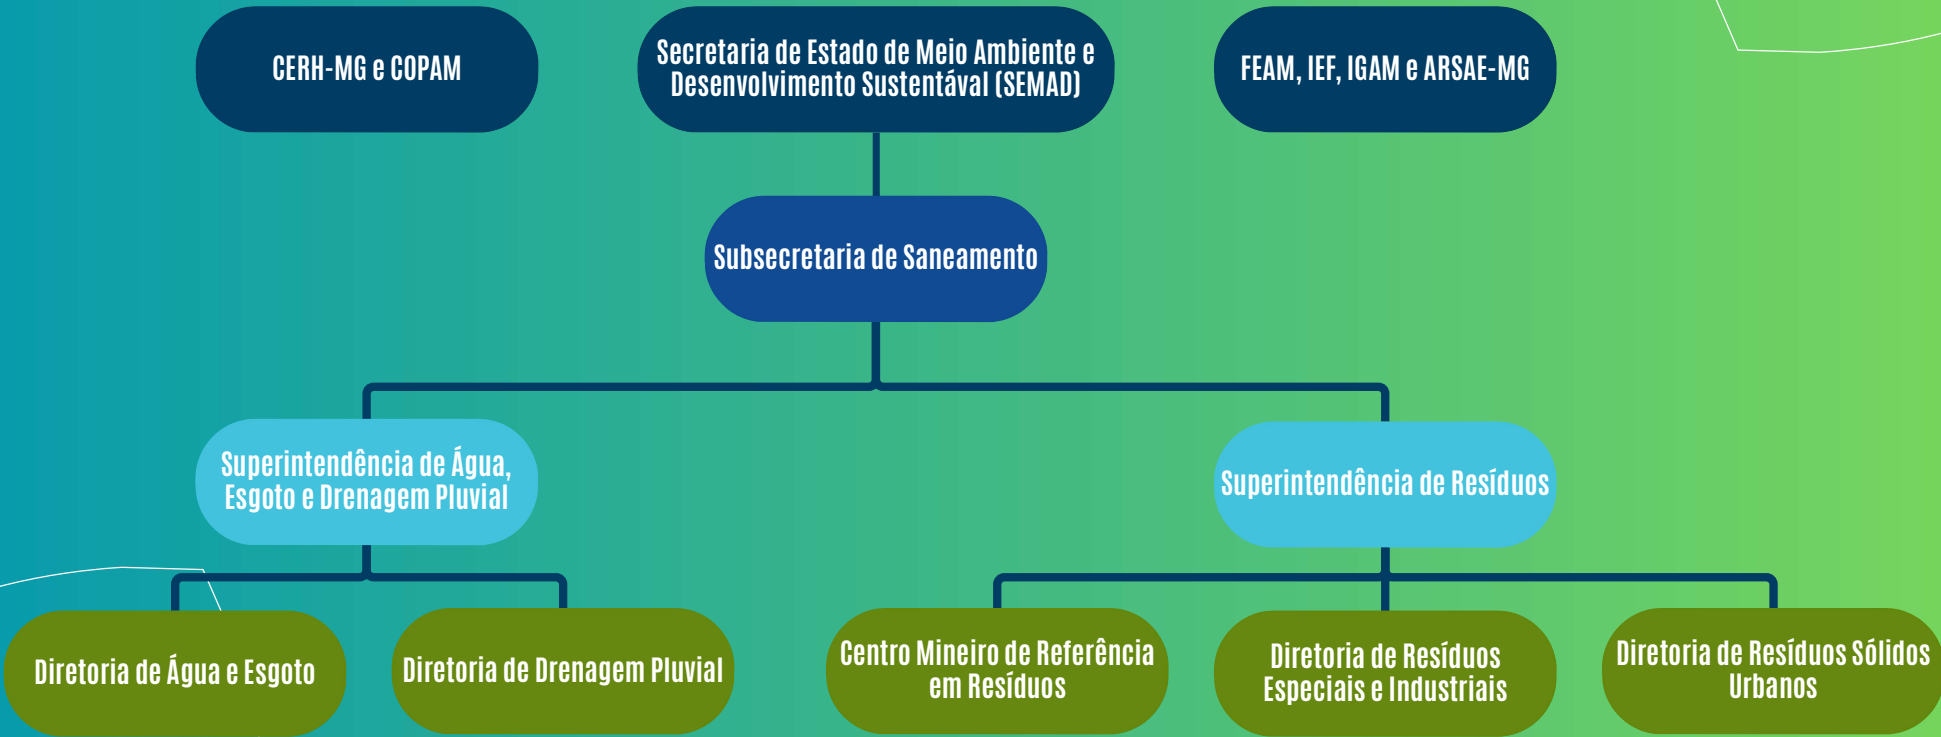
CERH-MG e COPAM

Secretaria de Estado de Meio Ambiente e Desenvolvimento Sustentával (SEMAD)

FEAM, IEF, IGAM e ARSAE-MG

Subsecretaria de Saneamento

Superintendência de Água, Esgoto e Drenagem Pluvial

Superintendência de Resíduos

Diretoria de Água e Esgoto

Diretoria de Drenagem Pluvial

Centro Mineiro de Referência em Resíduos

Diretoria de Resíduos Especiais e Industriais

Diretoria de Resíduos Sólidos Urbanos